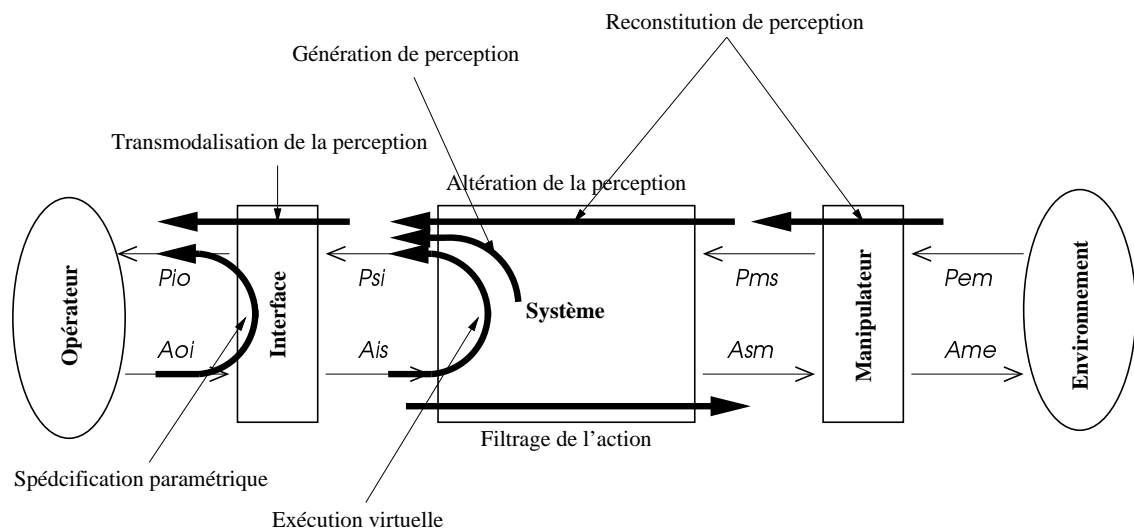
Reconstitution de perception

Génération de perception

Transmodalisation de la perception

Altération de la perception

Opérateur

Pio

Aoi

Interface

Psi

Ais

Système

Pms

Asm

Manipulateur

Pem

Ame

Environnement

Filtrage de l'action

Spédcification paramétrique

Exécution virtuelle